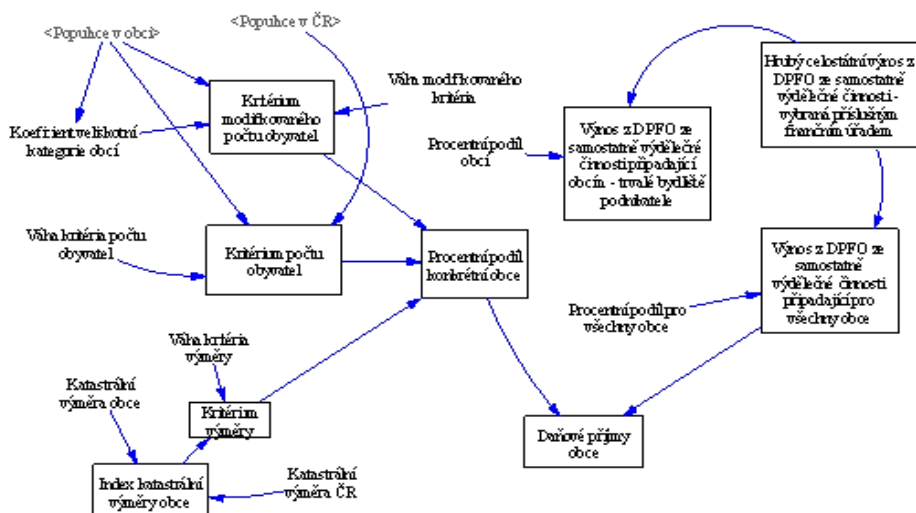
<Populace v obci>

<Populace v ČR>

Koeficient velikostní kategorie obcí

Kritérium modifikovaného počtu obyvatel

Váha modifikovaného kritéria

Váha kritéria počtu obyvatel

Kritérium počtu obyvatel

Procentní podíl konkrétní obce

Váha kritéria výměry

Katastrální výměra obce

Kritérium výměry

Index katastrální výměry obce

Katastrální výměra ČR

Procentní podíl obcí

Výnos z DPFO ze samostatně výdělečné činnosti připadající obcím - trvalé bydliště podnikatele

Hrubý celostátní výnos z DPFO ze samostatně výdělečné činnosti - vybraná příslušným finančním úřadem

Výnos z DPFO ze samostatně výdělečné činnosti připadající pro všechny obce

Procentní podíl pro všechny obce

Daňové příjmy obce